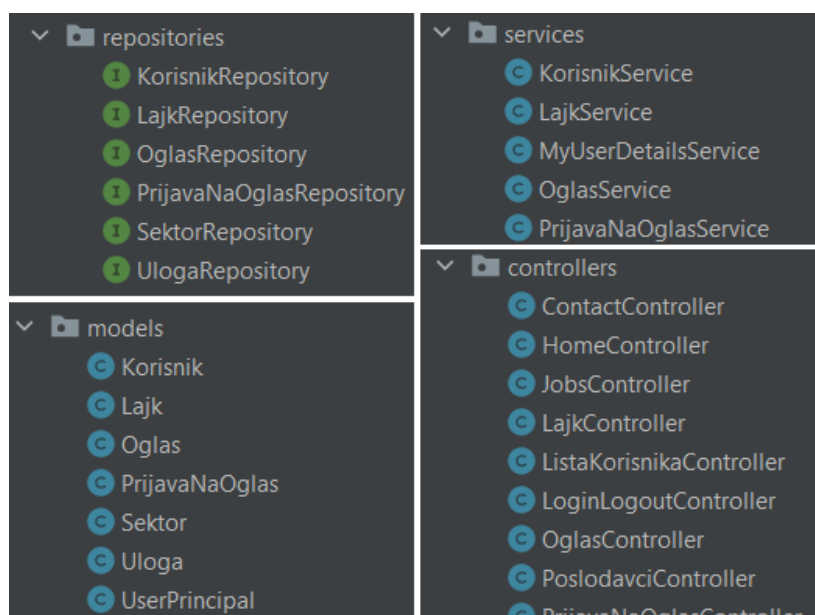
repositories
I KorisnikRepository
I LajkRepository
I OglasRepository
I PrijavaNaOglasRepository
I SektorRepository
I UlogaRepository

models
C Korisnik
C Lajk
C Oglas
C PrijavaNaOglas
C Sektor
C Uloga
C UserPrincipal

services
C KorisnikService
C LajkService
C MyUserDetailsService
C OglasService
C PrijavaNaOglasService

controllers
C ContactController
C HomeController
C JobsController
C LajkController
C ListaKorisnikaController
C LoginLogoutController
C OglasController
C PoslodavciController
C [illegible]